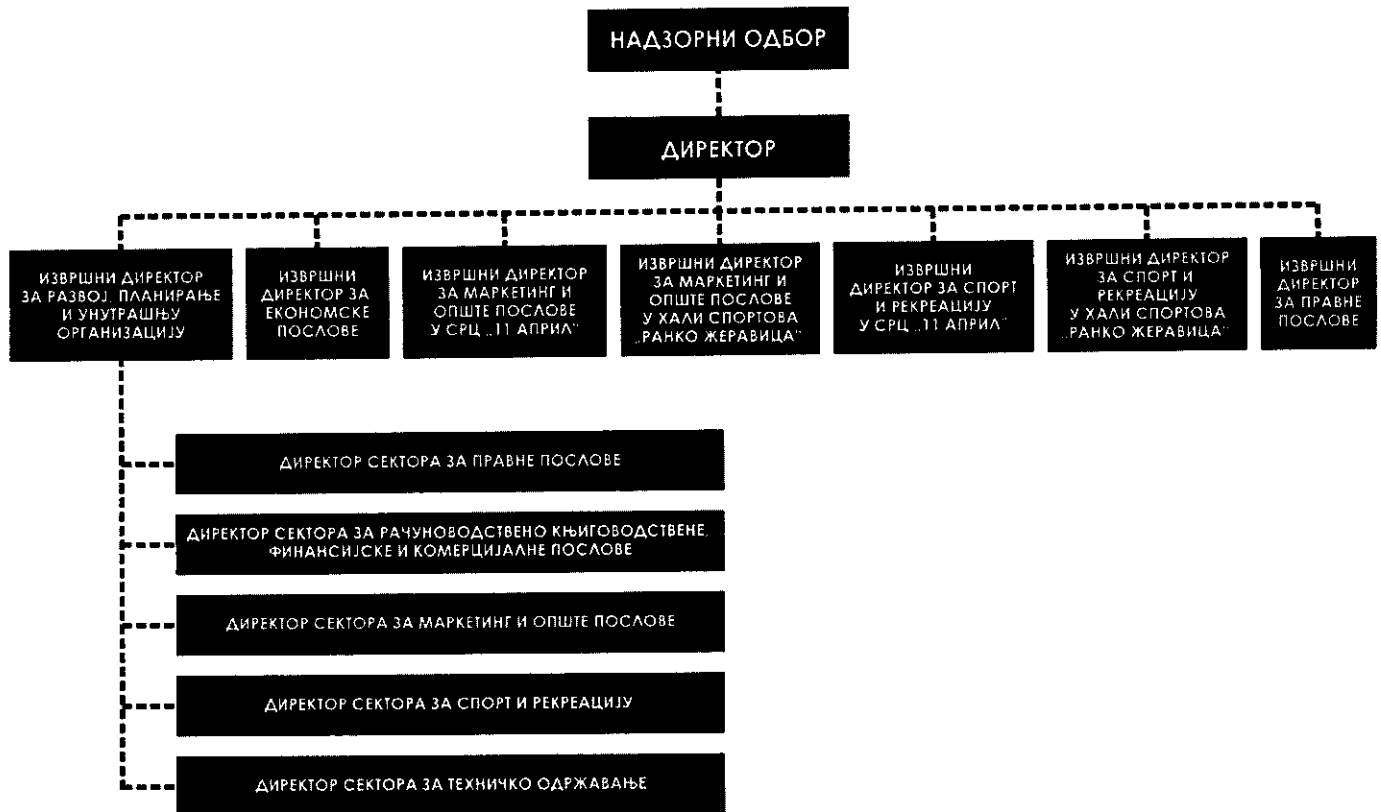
НАДЗОРНИ ОДБОР

ДИРЕКТОР

ИЗВРШНИ ДИРЕКТОР ЗА РАЗВОЈ, ПЛАНИРАЊЕ И УНУТРАШЊУ ОРГАНИЗАЦИЈУ

ИЗВРШНИ ДИРЕКТОР ЗА ЕКОНОМСКЕ ПОСЛОВЕ

ИЗВРШНИ ДИРЕКТОР ЗА МАРКЕТИНГ И ОПШТЕ ПОСЛОВЕ У СРЦ „11 АПРИЛ"

ИЗВРШНИ ДИРЕКТОР ЗА МАРКЕТИНГ И ОПШТЕ ПОСЛОВЕ У ХАЛИ СПОРТОВА „РАНКО ЖЕРАВИЦА"

ИЗВРШНИ ДИРЕКТОР ЗА СПОРТ И РЕКРЕАЦИЈУ У СРЦ „11 АПРИЛ"

ИЗВРШНИ ДИРЕКТОР ЗА СПОРТ И РЕКРЕАЦИЈУ У ХАЛИ СПОРТОВА „РАНКО ЖЕРАВИЦА"

ИЗВРШНИ ДИРЕКТОР ЗА ПРАВНЕ ПОСЛОВЕ

ДИРЕКТОР СЕКТОРА ЗА ПРАВНЕ ПОСЛОВЕ

ДИРЕКТОР СЕКТОРА ЗА РАЧУНОВОДСТВЕНО КЊИГОВОДСТВЕНЕ, ФИНАНСИЈСКЕ И КОМЕРЦИЈАЛНЕ ПОСЛОВЕ

ДИРЕКТОР СЕКТОРА ЗА МАРКЕТИНГ И ОПШТЕ ПОСЛОВЕ

ДИРЕКТОР СЕКТОРА ЗА СПОРТ И РЕКРЕАЦИЈУ

ДИРЕКТОР СЕКТОРА ЗА ТЕХНИЧКО ОДРЖАВАЊЕ